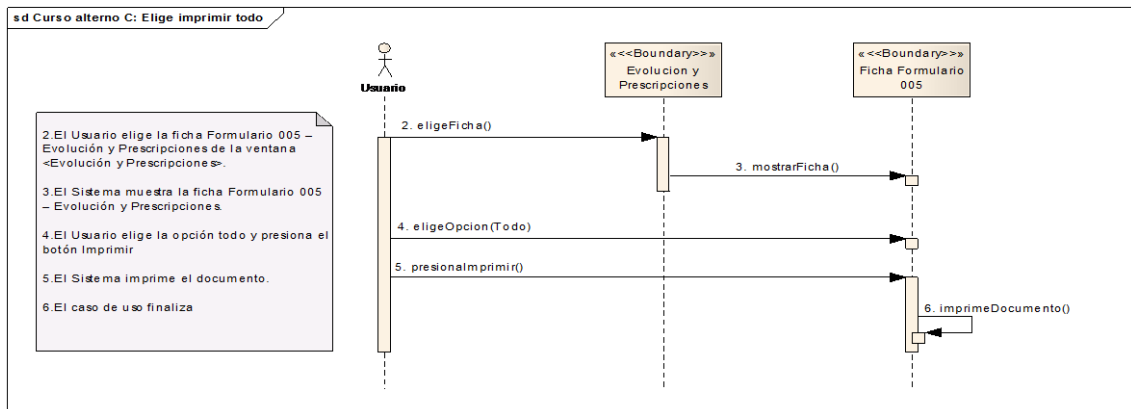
sd Curso alterno C: Elige imprimir todo

Usuario

«<<Boundary>>»
Evolucion y Prescripciones

«<<Boundary>>»
Ficha Formulario 005

2.El Usuario elige la ficha Formulario 005 – Evolución y Prescripciones de la ventana <Evolución y Prescripciones>.

3.El Sistema muestra la ficha Formulario 005 – Evolución y Prescripciones.

4.El Usuario elige la opción todo y presiona el botón Imprimir

5.El Sistema imprime el documento.

6.El caso de uso finaliza

2. eligeFicha()

3. mostrarFicha()

4. eligeOpcion(Todo)

5. presionalImprimir()

6. imprimeDocumento()